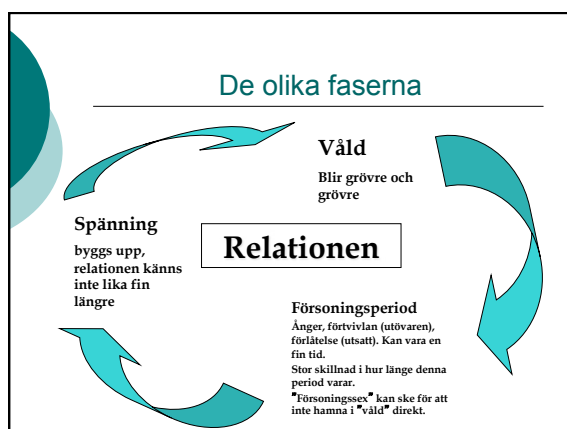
De olika faserna

Våld

Blir grövre och grövre

Spänning

byggs upp, relationen känns inte lika fin längre

Relationen

Försoningsperiod

Ånger, förtvivlan (utövaren), förlåtelse (utsatt). Kan vara en fin tid.
Stor skillnad i hur länge denna period varar.
"Försoningssex" kan ske för att inte hamna i "våld" direkt.